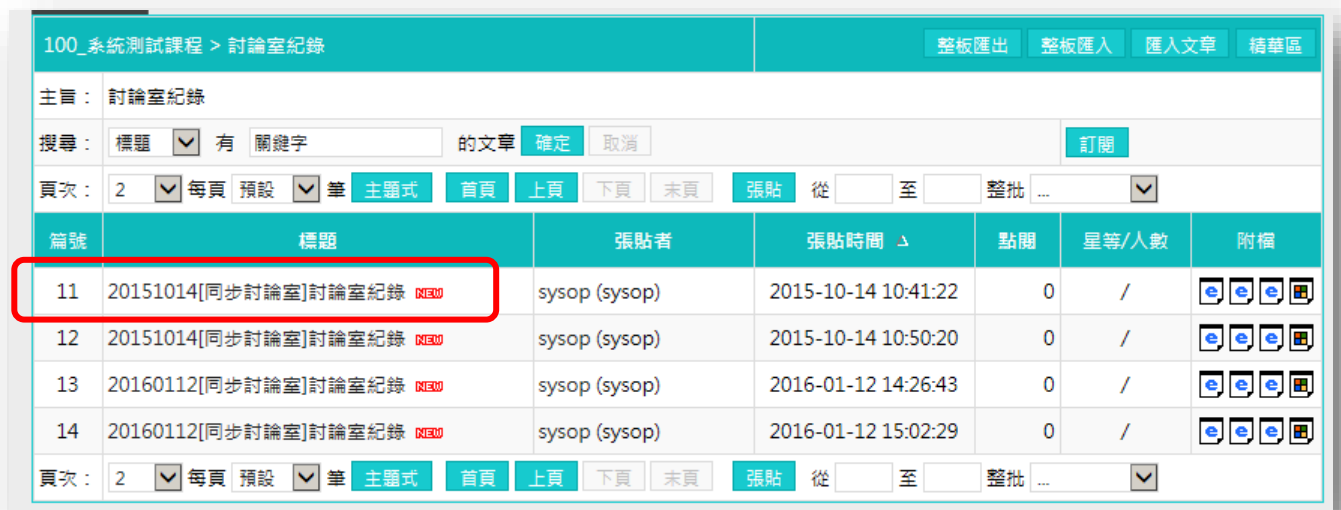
100_系統測試課程 > 討論室紀錄

整板匯出 整板匯入 匯入文章 精華區

主旨： 討論室紀錄

搜尋： 標題 有 關鍵字 的文章 確定 取消 訂閱

頁次： 2 每頁 預設 筆 主題式 首頁 上頁 下頁 末頁 張貼 從 至 整批 ...

| 篇號 | 標題 | 張貼者 | 張貼時間 ⊿ | 點閱 | 星等/人數 | 附檔 |
|---|---|---|---|---|---|---|
| 11 | 20151014[同步討論室]討論室紀錄 NEW | sysop (sysop) | 2015-10-14 10:41:22 | 0 | / | |
| 12 | 20151014[同步討論室]討論室紀錄 NEW | sysop (sysop) | 2015-10-14 10:50:20 | 0 | / | |
| 13 | 20160112[同步討論室]討論室紀錄 NEW | sysop (sysop) | 2016-01-12 14:26:43 | 0 | / | |
| 14 | 20160112[同步討論室]討論室紀錄 NEW | sysop (sysop) | 2016-01-12 15:02:29 | 0 | / | |

頁次： 2 每頁 預設 筆 主題式 首頁 上頁 下頁 末頁 張貼 從 至 整批 ...